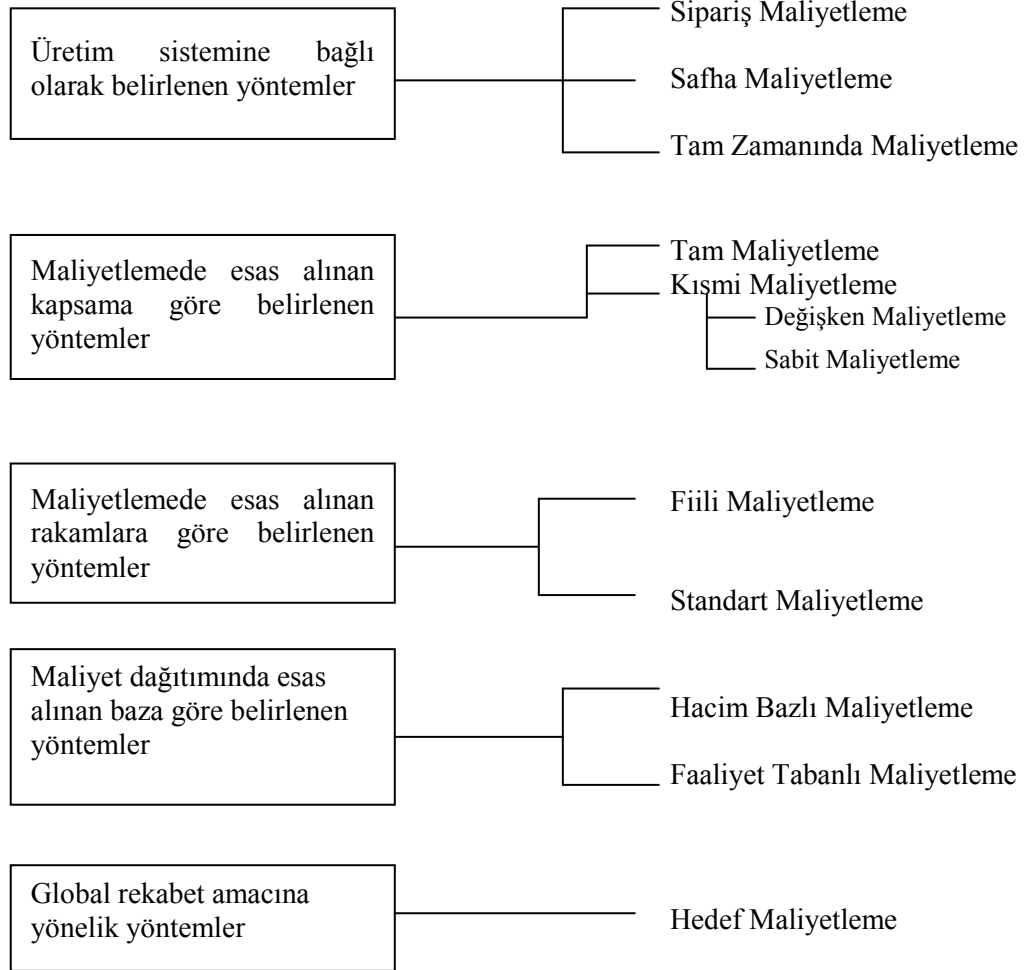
Üretim sistemine bağlı olarak belirlenen yöntemler

Sipariş Maliyetleme

Safha Maliyetleme

Tam Zamanında Maliyetleme

Maliyetlemede esas alınan kapsama göre belirlenen yöntemler

Tam Maliyetleme

Kısmi Maliyetleme

Değişken Maliyetleme

Sabit Maliyetleme

Maliyetlemede esas alınan rakamlara göre belirlenen yöntemler

Fiili Maliyetleme

Standart Maliyetleme

Maliyet dağıtımında esas alınan baza göre belirlenen yöntemler

Hacim Bazlı Maliyetleme

Faaliyet Tabanlı Maliyetleme

Global rekabet amacına yönelik yöntemler

Hedef Maliyetleme